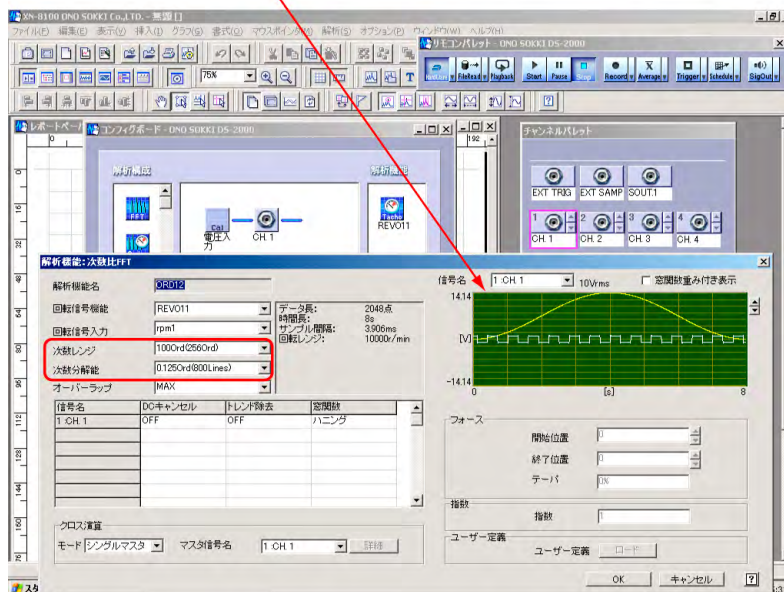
XN-8100 ONO SOKKI Co.,LTD. - 無題[]
ファイル(F) 編集(E) 表示(V) 挿入(I) グラフ(G) 書式(O) マウスポインタ(M) 解析(S) オプション(P) ウィンドウ(W) ヘルプ(H)
リモコンパレット - ONO SOKKI DS-2000
Start Pause Stop Record Average Trigger Schedule SigOut
75%
レポートページ
コンフィグボード - ONO SOKKI DS-2000
解析構成
解析機能
FFT
Cal
電圧入力
CH. 1
Tacho
REVO11
チャンネルパレット
EXT TRIG EXT SAMP SOUT.1
1 CH. 1 2 CH. 2 3 CH. 3 4 CH. 4
解析機能：次数比FFT
解析機能名 ORD12
回転信号機能 REVO11
回転信号入力 rpm1
データ長: 2048点
時間長: 8s
サンプル間隔: 3.906ms
回転レンジ: 10000r/min
次数レンジ 1000rd(2560rd)
次数分解能 0.125Ord(800Lines)
オーバーラップ MAX

| 信号名 | DCキャンセル | トレンド除去 | 窓関数 |
|---|---|---|---|
| 1 CH. 1 | OFF | OFF | ハニング |

クロス演算
モード シングルマスタ マスタ信号名 1 CH. 1 詳細
信号名 1 CH. 1 10Vrms 窓関数重み付き表示
14.14
[V]
−14.14
0 [s] 8
フォース
開始位置 0
終了位置 0
テーパ 0%
指数
指数 1
ユーザー定義
ユーザー定義 ロード
OK キャンセル ?
スタ